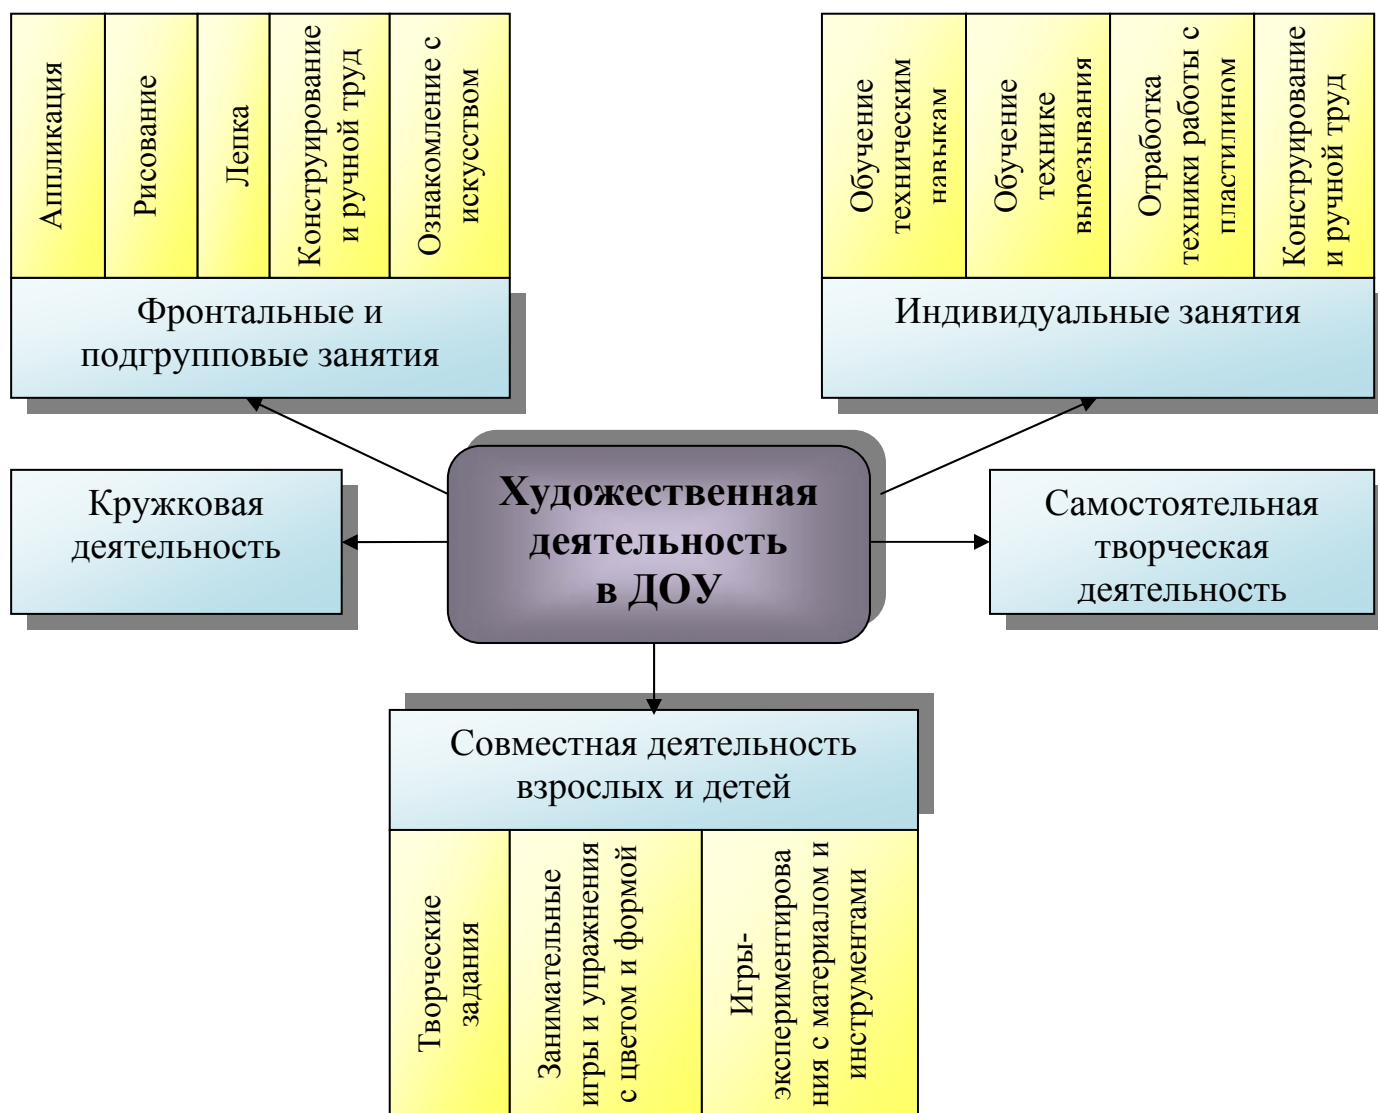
Аппликация

Рисование

Лепка

Конструирование и ручной труд

Ознакомление с искусством

Фронтальные и подгрупповые занятия

Обучение техническим навыкам

Обучение технике вырезывания

Отработка техники работы с пластилином

Конструирование и ручной труд

Индивидуальные занятия

Кружковая деятельность

Художественная деятельность в ДОУ

Самостоятельная творческая деятельность

Совместная деятельность взрослых и детей

Творческие задания

Занимательные игры и упражнения с цветом и формой

Игры-экспериментирования с материалом и инструментами